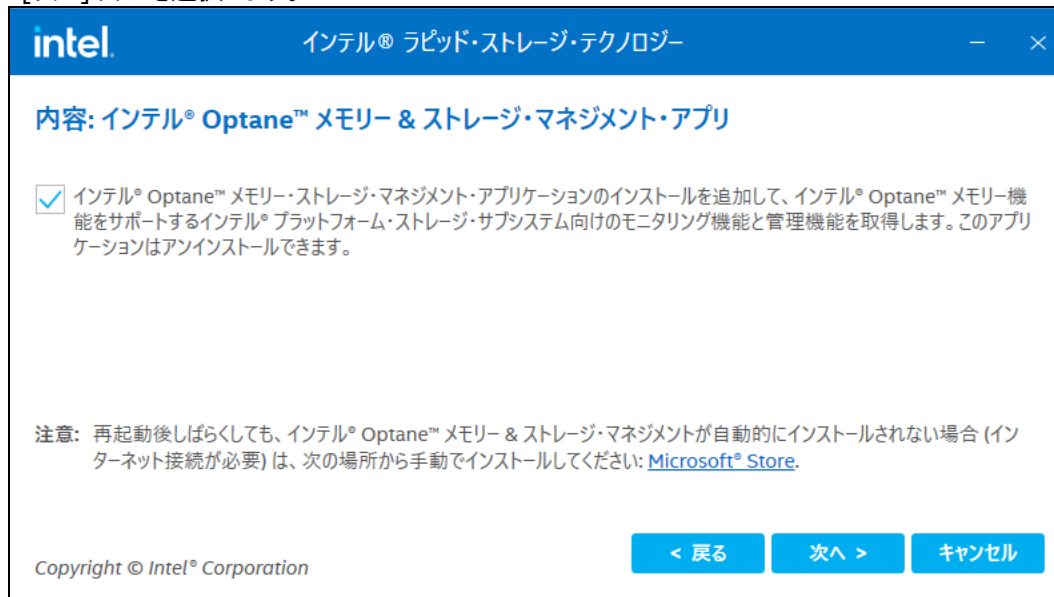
intel.

インテル® ラピッド・ストレージ・テクノロジー

—  ×

内容: インテル® Optane™ メモリー & ストレージ・マネジメント・アプリ

インテル® Optane™ メモリー・ストレージ・マネジメント・アプリケーションのインストールを追加して、インテル® Optane™ メモリー機能をサポートするインテル® プラットフォーム・ストレージ・サブシステム向けのモニタリング機能と管理機能を取得します。このアプリケーションはアンインストールできます。

注意: 再起動後しばらくしても、インテル® Optane™ メモリー & ストレージ・マネジメントが自動的にインストールされない場合 (インターネット接続が必要) は、次の場所から手動でインストールしてください: Microsoft® Store.

Copyright © Intel® Corporation

< 戻る

次へ >

キャンセル